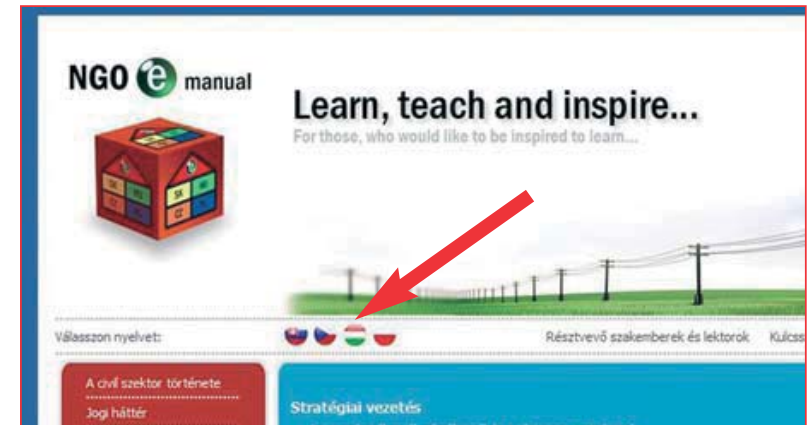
NGO e manual

Learn, teach and inspire...

For those, who would like to be inspired to learn...

Válasszon nyelvet:

Résztvevő szakemberek és lektorok

Kulcss

A civil szektor története

Jogi háttér

Stratégiai vezetés